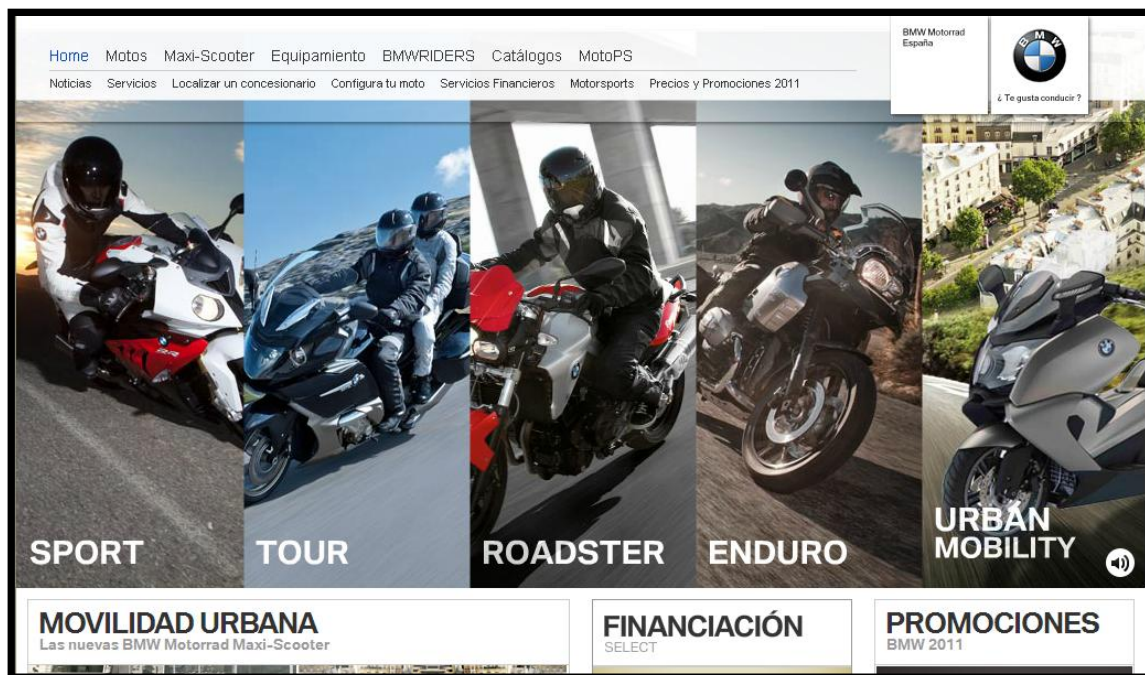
Home Motos Maxi-Scooter Equipamiento BMWRIDERS Catálogos MotoPS

Noticias Servicios Localizar un concesionario Configura tu moto Servicios Financieros Motorsports Precios y Promociones 2011

BMW Motorrad España

B M W

¿ Te gusta conducir ?

SPORT

TOUR

ROADSTER

ENDURO

URBAN MOBILITY

MOVILIDAD URBANA
Las nuevas BMW Motorrad Maxi-Scooter

FINANCIACIÓN
SELECT

PROMOCIONES
BMW 2011